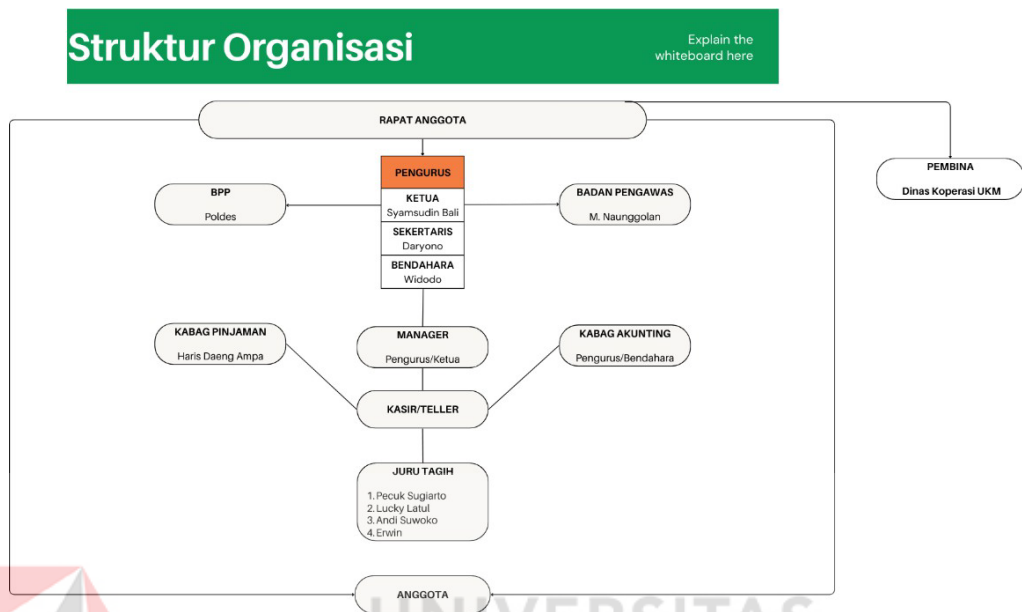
Struktur Organisasi

Explain the whiteboard here

RAPAT ANGGOTA

PEMBINA
Dinas Koperasi UKM

PENGURUS

KETUA
Syamsudin Bali

SEKERTARIS
Daryono

BENDAHARA
Widodo

BPP
Poldes

BADAN PENGAWAS
M. Naunggolan

KABAG PINJAMAN
Haris Daeng Ampa

MANAGER
Pengurus/Ketua

KABAG AKUNTING
Pengurus/Bendahara

KASIR/TELLER

JURU TAGIH
1. Pecuk Sugiarto
2. Lucky Latul
3. Andi Suwoko
4. Erwin

ANGGOTA

UNIVERSITAS